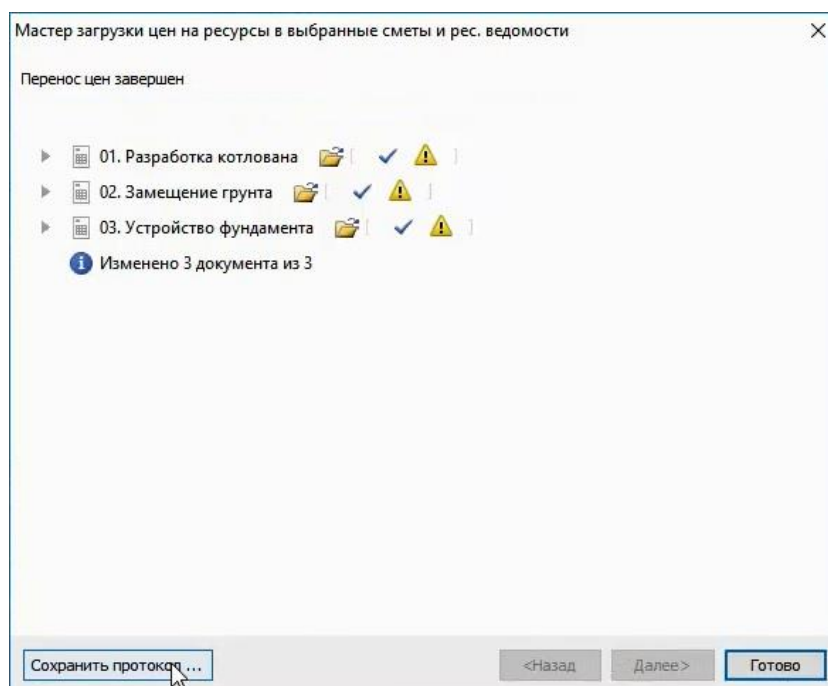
Мастер загрузки цен на ресурсы в выбранные сметы и рес. ведомости

Перенос цен завершен

01. Разработка котлована [ ]

02. Замещение грунта [ ]

03. Устройство фундамента [ ]

Изменено 3 документа из 3

Сохранить протокол ...

<Назад

Далее>

Готово